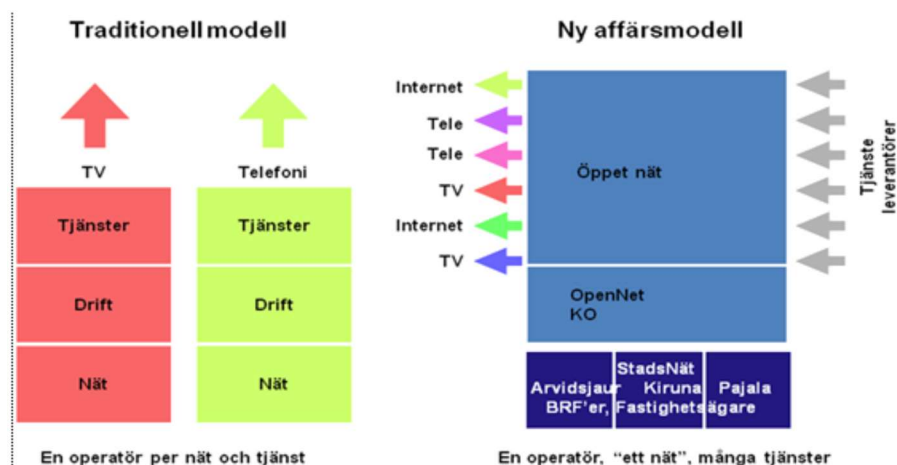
Traditionell modell

TV

Tjänster

Drift

Nät

Telefoni

Tjänster

Drift

Nät

En operatör per nät och tjänst

Ny affärsmodell

Internet
Tele
Tele
TV
Internet
TV

Öppet nät

OpenNet
KO

Tjänste leverantörer

Arvidsjaur BRF'er,

StadsNät Kiruna Fastighets

Pajala ägare

En operatör, "ett nät", många tjänster